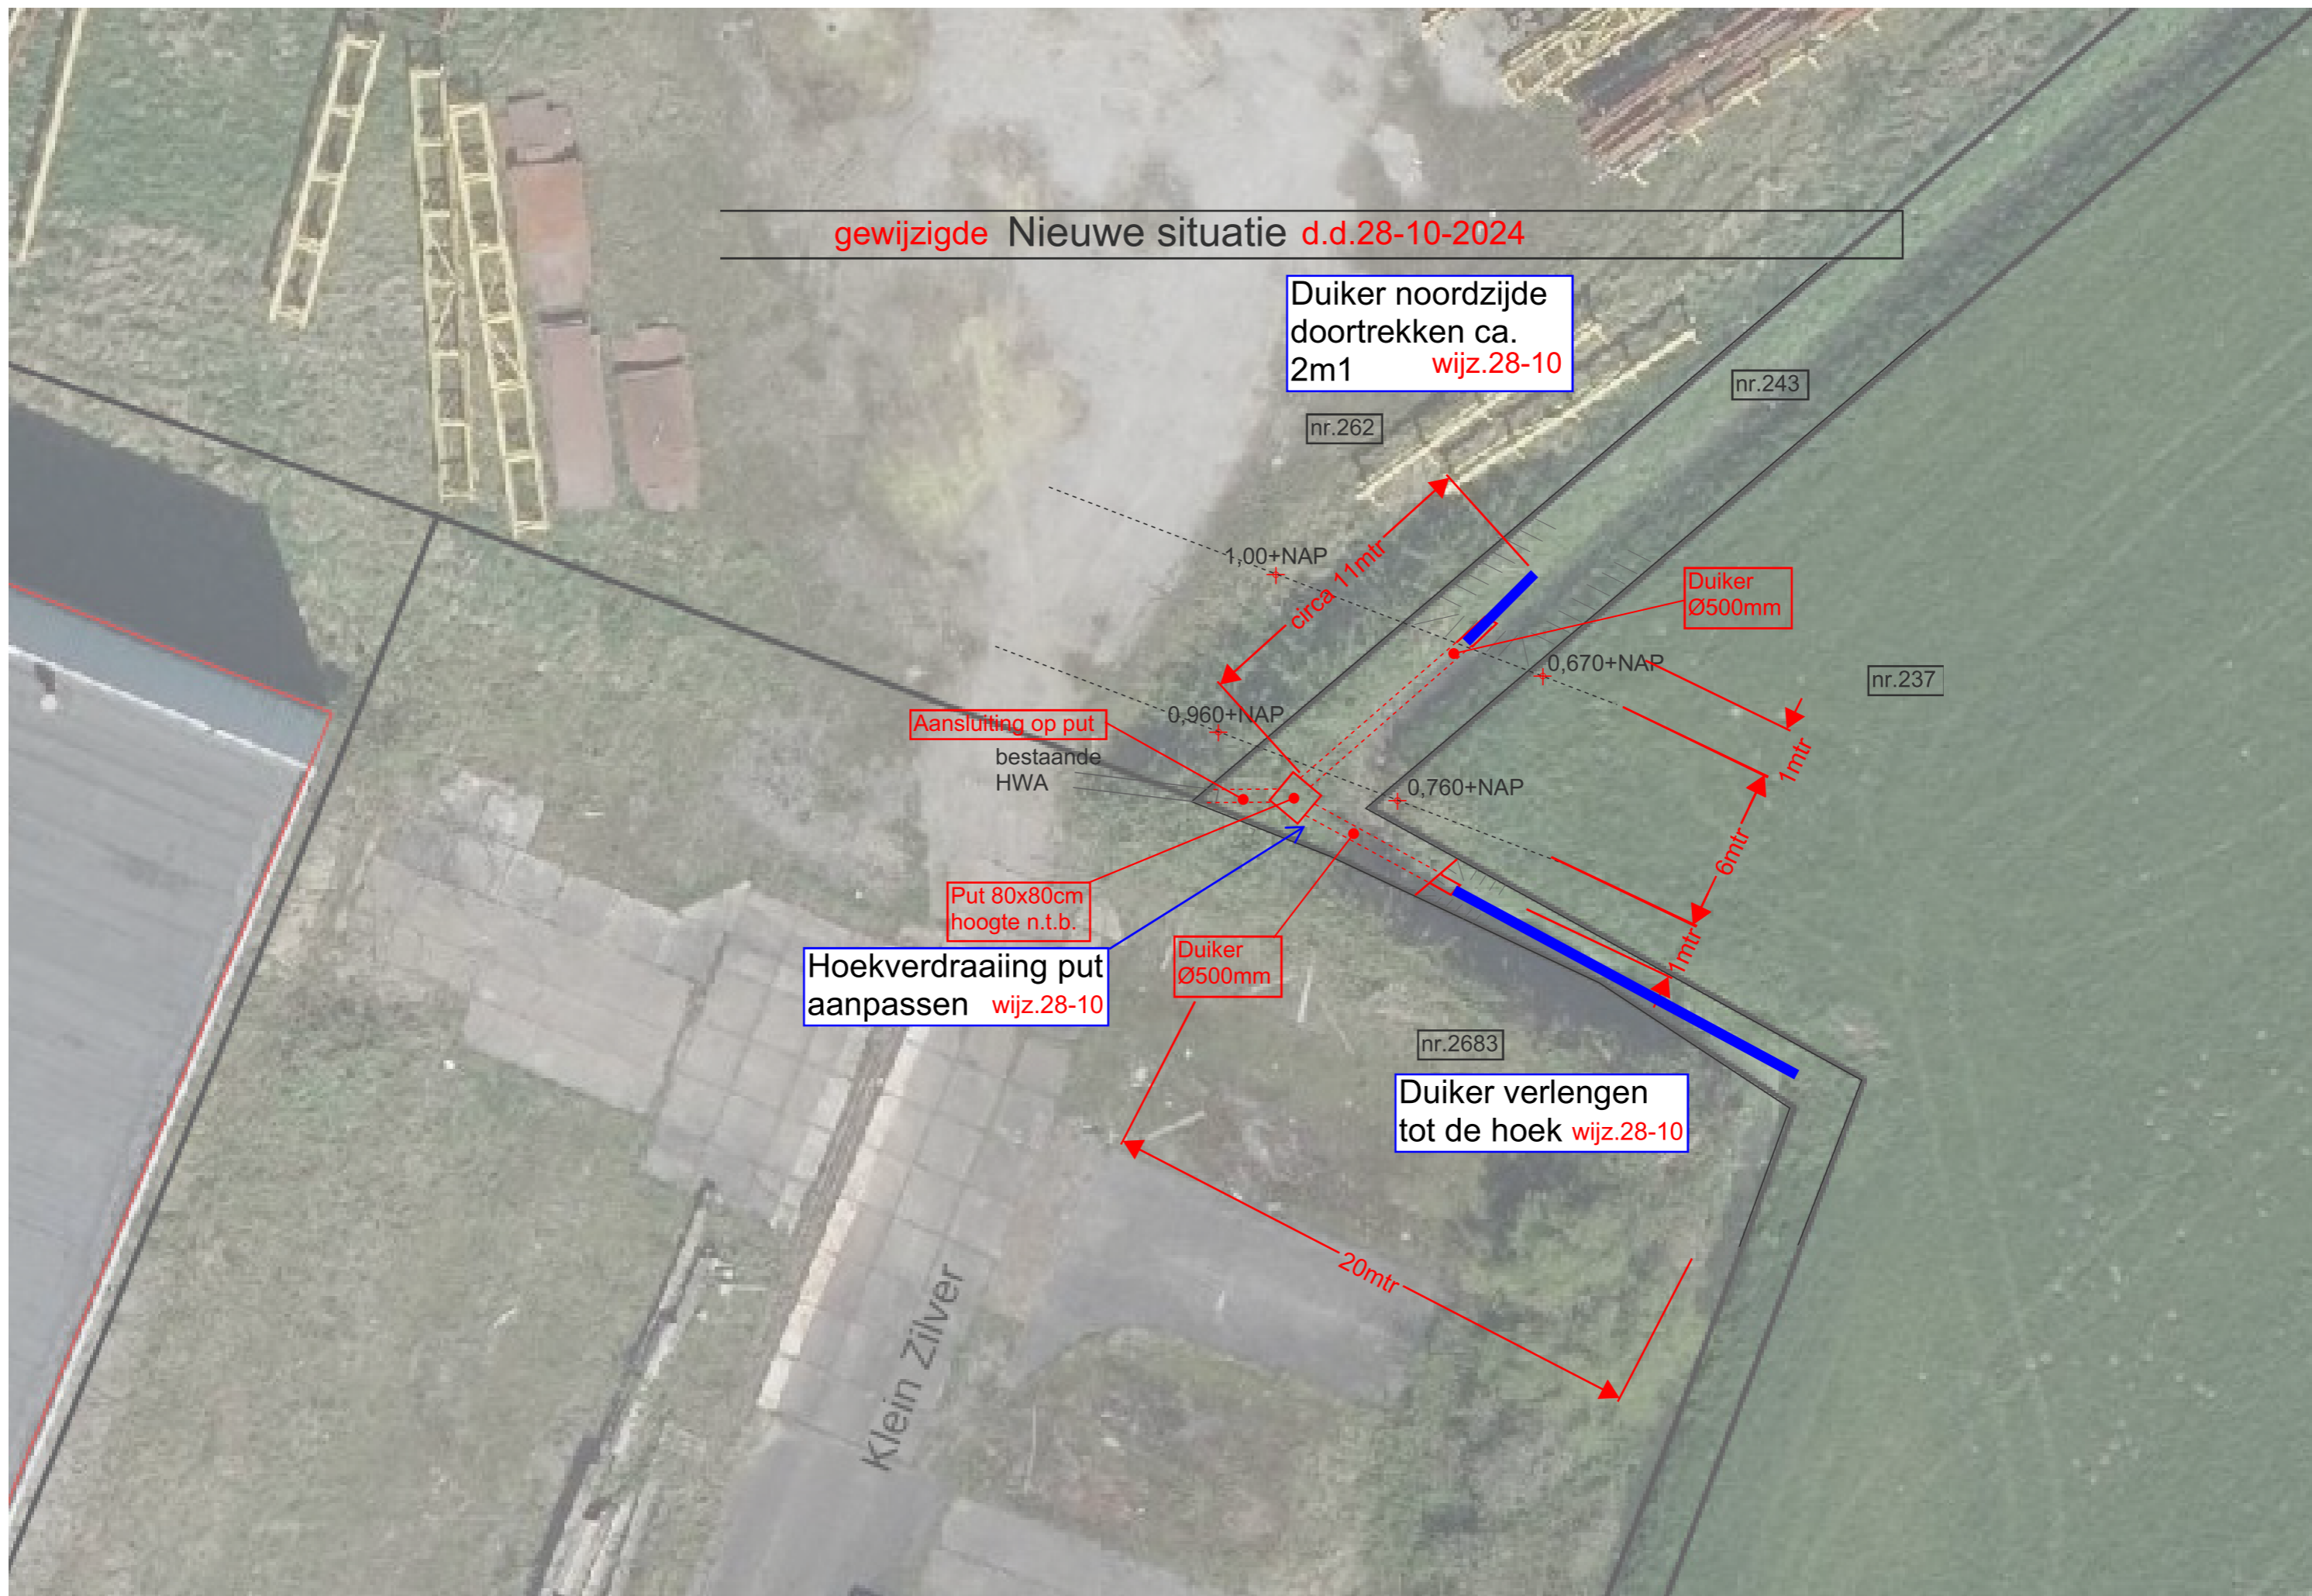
gewijzigde Nieuwe situatie d.d.28-10-2024

Duiker noordzijde doortrekken ca. 2m1 wijz.28-10

nr.243

nr.262

1,00+NAP

circa 11mtr

Duiker Ø500mm

0,670+NAP

nr.237

0,960+NAP

Aansluiting op put

bestaande HWA

0,760+NAP

1mtr

6mtr

Put 80x80cm hoogte n.t.b.

Hoekverdraaiing put aanpassen wijz.28-10

Duiker Ø500mm

1mtr

nr.2683

Duiker verlengen tot de hoek wijz.28-10

20mtr

Klein Zilver